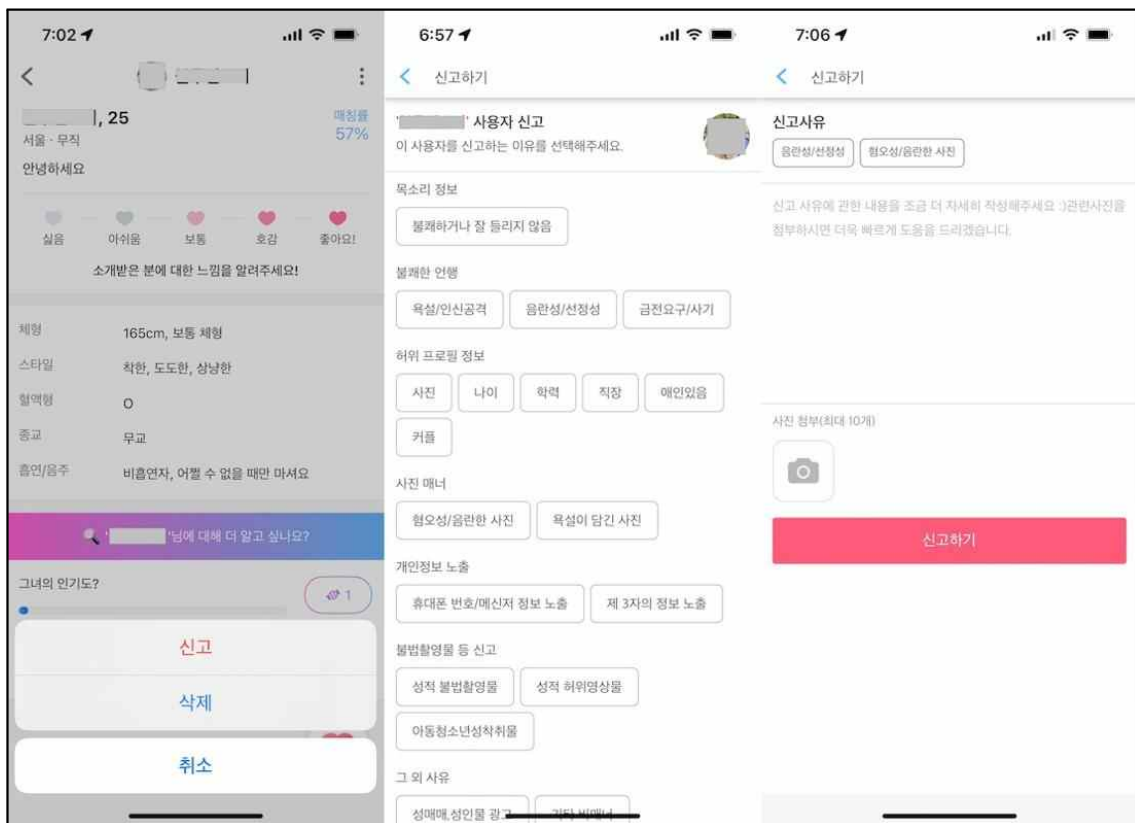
7:02

, 25
서울 · 무직
안녕하세요

매칭률 57%

싫음
아쉬움
보통
호감
좋아요!

소개받은 분에 대한 느낌을 알려주세요!

| | |
|---|---|
| 체형 | 165cm, 보통 체형 |
| 스타일 | 착한, 도도한, 상냥한 |
| 혈액형 | O |
| 종교 | 무교 |
| 흡연/음주 | 비흡연자, 어쩔 수 없을 때만 마셔요 |

' '님에 대해 더 알고 싶나요?

그녀의 인기도?

1

신고
삭제
취소

6:57

신고하기

' ' 사용자 신고
이 사용자를 신고하는 이유를 선택해주세요.

목소리 정보
불쾌하거나 잘 들리지 않음

불쾌한 언행
욕설/인신공격
음란성/선정성
금전요구/사기

허위 프로필 정보
사진
나이
학력
직장
애인있음
커플

사진 매너
혐오성/음란한 사진
욕설이 담긴 사진

개인정보 노출
휴대폰 번호/메신저 정보 노출
제 3자의 정보 노출

불법촬영물 등 신고
성적 불법촬영물
성적 허위영상물
아동청소년성착취물

그 외 사유
성매매,성인물 광고
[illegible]

7:06

신고하기

신고사유
음란성/선정성
혐오성/음란한 사진

신고 사유에 관한 내용을 조금 더 자세히 작성해주세요 :)관련사진을 첨부하시면 더욱 빠르게 도움을 드리겠습니다.

사진 첨부(최대 10개)

신고하기